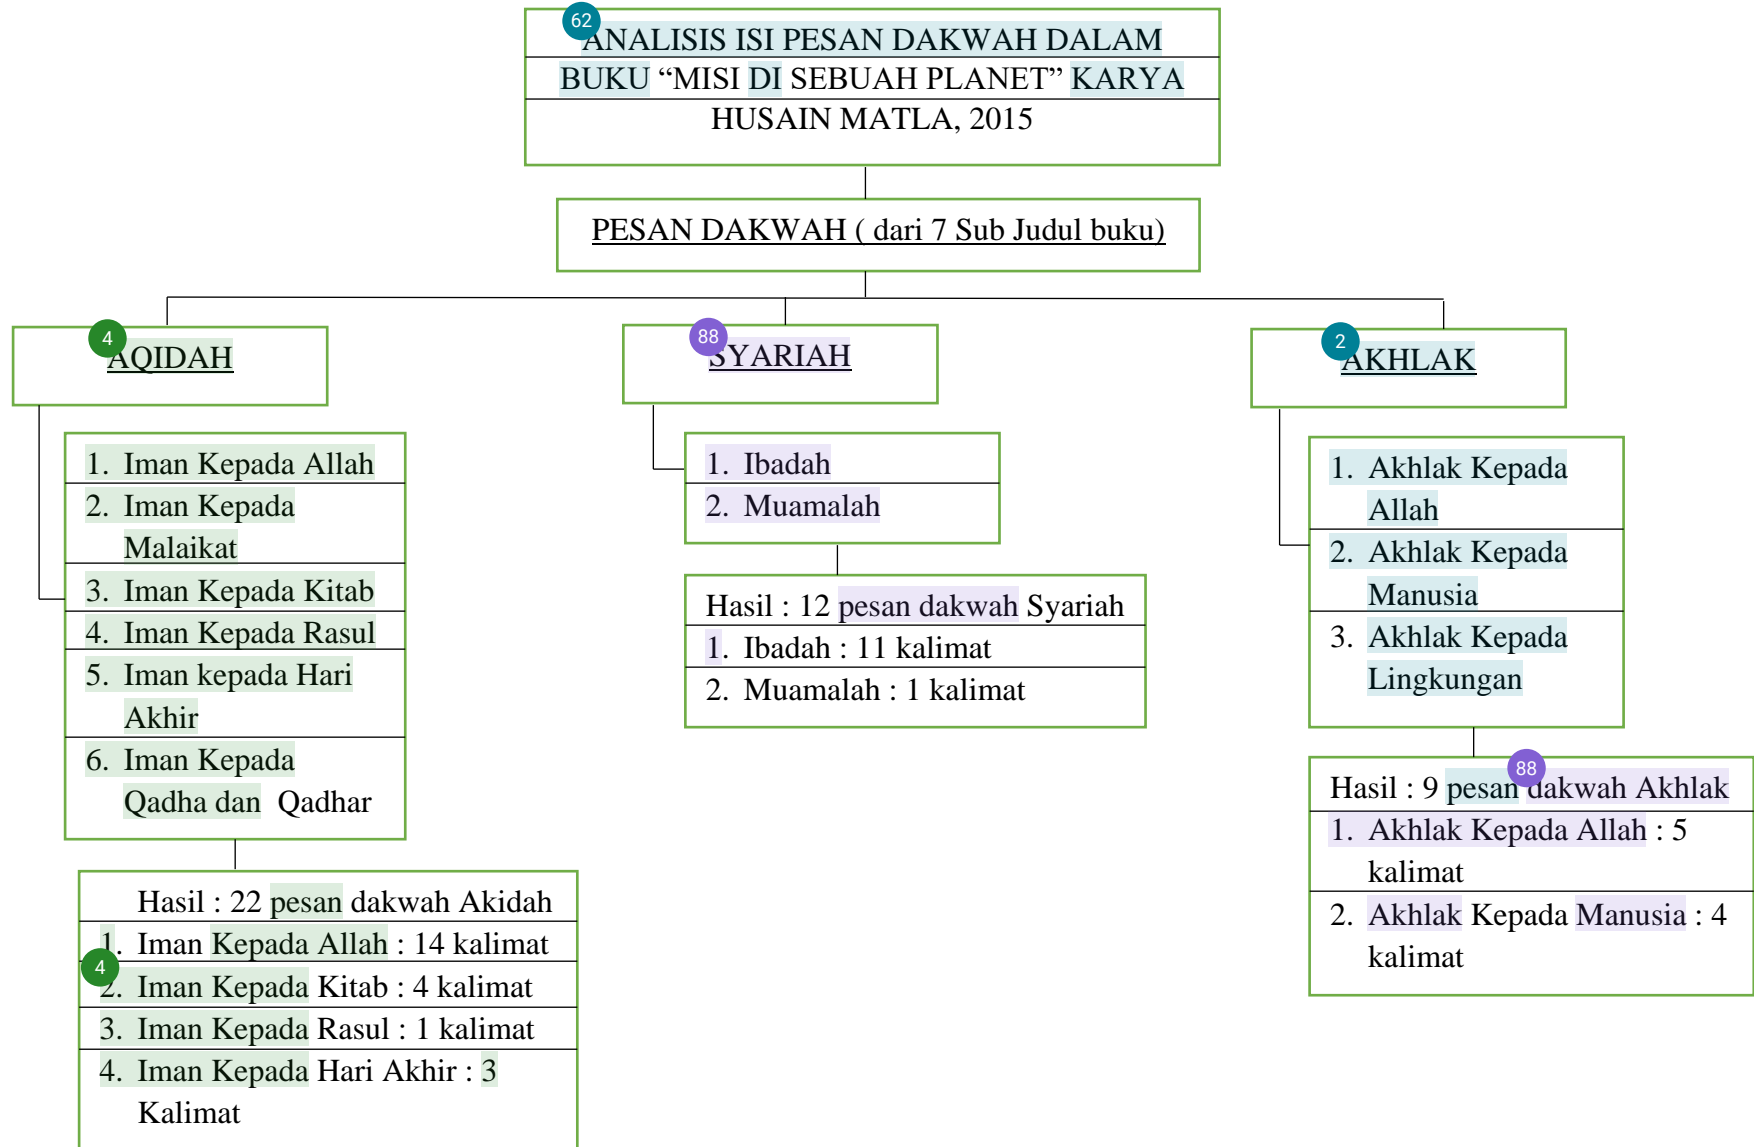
62

ANALISIS ISI PESAN DAKWAH DALAM BUKU "MISI DI SEBUAH PLANET" KARYA HUSAIN MATLA, 2015

PESAN DAKWAH ( dari 7 Sub Judul buku)

4

AQIDAH

1. Iman Kepada Allah
2. Iman Kepada Malaikat
3. Iman Kepada Kitab
4. Iman Kepada Rasul
5. Iman kepada Hari Akhir
6. Iman Kepada Qadha dan Qadhar

Hasil : 22 pesan dakwah Akidah
1. Iman Kepada Allah : 14 kalimat
2. Iman Kepada Kitab : 4 kalimat
3. Iman Kepada Rasul : 1 kalimat
4. Iman Kepada Hari Akhir : 3 Kalimat

4

88

SYARIAH

1. Ibadah
2. Muamalah

Hasil : 12 pesan dakwah Syariah
1. Ibadah : 11 kalimat
2. Muamalah : 1 kalimat

2

AKHLAK

1. Akhlak Kepada Allah
2. Akhlak Kepada Manusia
3. Akhlak Kepada Lingkungan

88

Hasil : 9 pesan dakwah Akhlak
1. Akhlak Kepada Allah : 5 kalimat
2. Akhlak Kepada Manusia : 4 kalimat